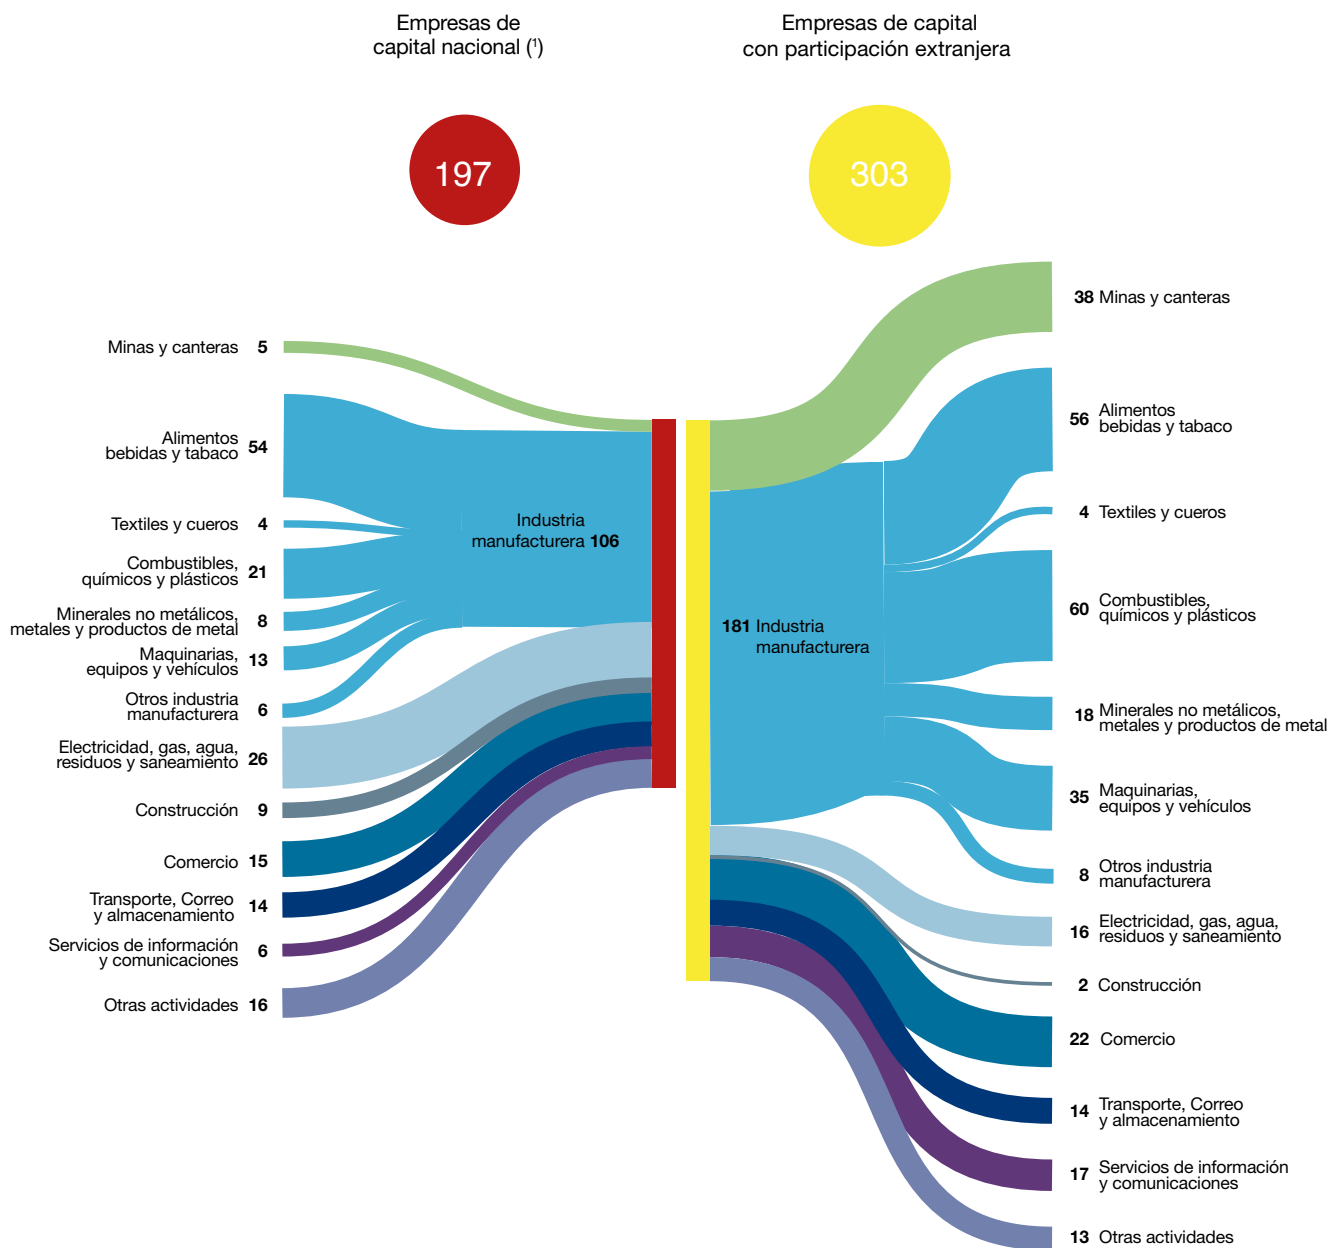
Empresas de capital nacional ($^1$)

Empresas de capital con participación extranjera

197

303

Minas y canteras **5**

Alimentos bebidas y tabaco **54**

Textiles y cueros **4**

Combustibles, químicos y plásticos **21**

Minerales no metálicos, metales y productos de metal **8**

Maquinarias, equipos y vehículos **13**

Otros industria manufacturera **6**

Electricidad, gas, agua, residuos y saneamiento **26**

Construcción **9**

Comercio **15**

Transporte, Correo y almacenamiento **14**

Servicios de información y comunicaciones **6**

Otras actividades **16**

Industria manufacturera **106**

**181** Industria manufacturera

**38** Minas y canteras

**56** Alimentos bebidas y tabaco

**4** Textiles y cueros

**60** Combustibles, químicos y plásticos

**18** Minerales no metálicos, metales y productos de metal

**35** Maquinarias, equipos y vehículos

**8** Otros industria manufacturera

**16** Electricidad, gas, agua, residuos y saneamiento

**2** Construcción

**22** Comercio

**14** Transporte, Correo y almacenamiento

**17** Servicios de información y comunicaciones

**13** Otras actividades